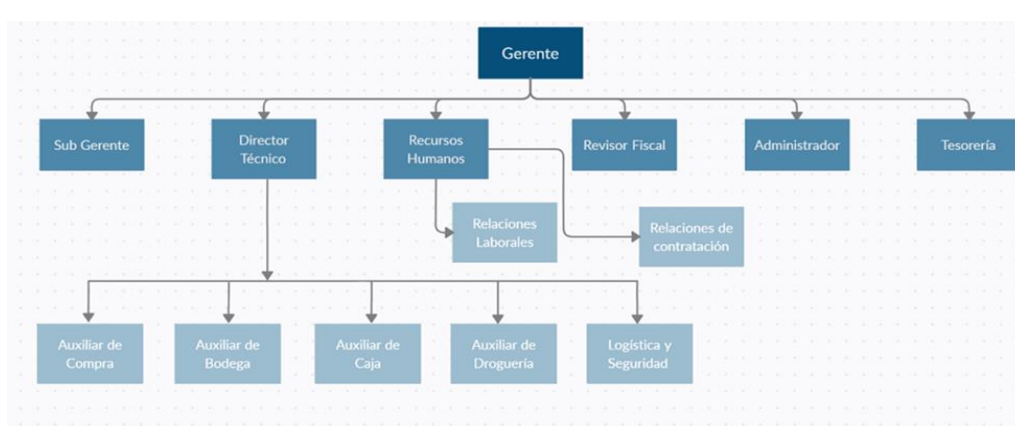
Gerente

Sub Gerente

Director Técnico

Recursos Humanos

Revisor Fiscal

Administrador

Tesorería

Relaciones Laborales

Relaciones de contratación

Auxiliar de Compra

Auxiliar de Bodega

Auxiliar de Caja

Auxiliar de Droguería

Logística y Seguridad